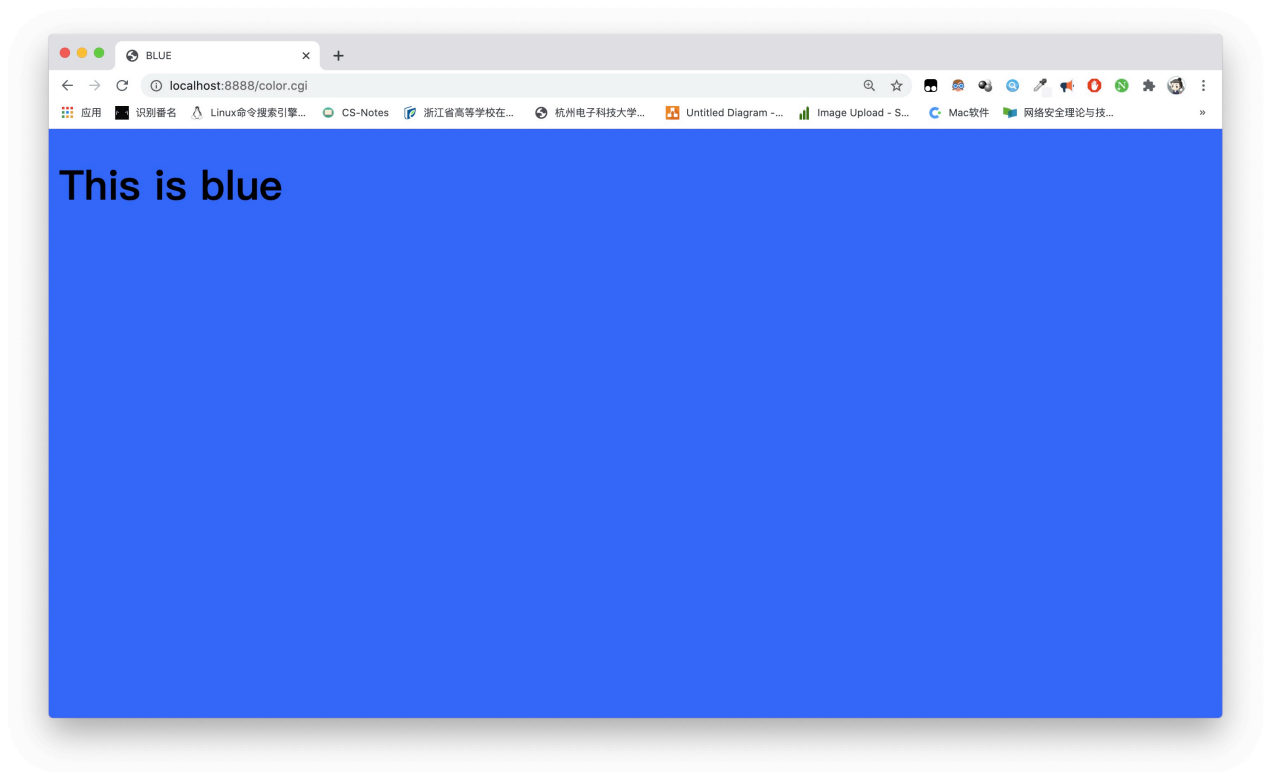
BLUE ×
+
localhost:8888/color.cgi
应用 识别番名 Linux命令搜索引擎... CS-Notes 浙江省高等学校在... 杭州电子科技大学... Untitled Diagram -... Image Upload - S... Mac软件 网络安全理论与技...
»

This is blue